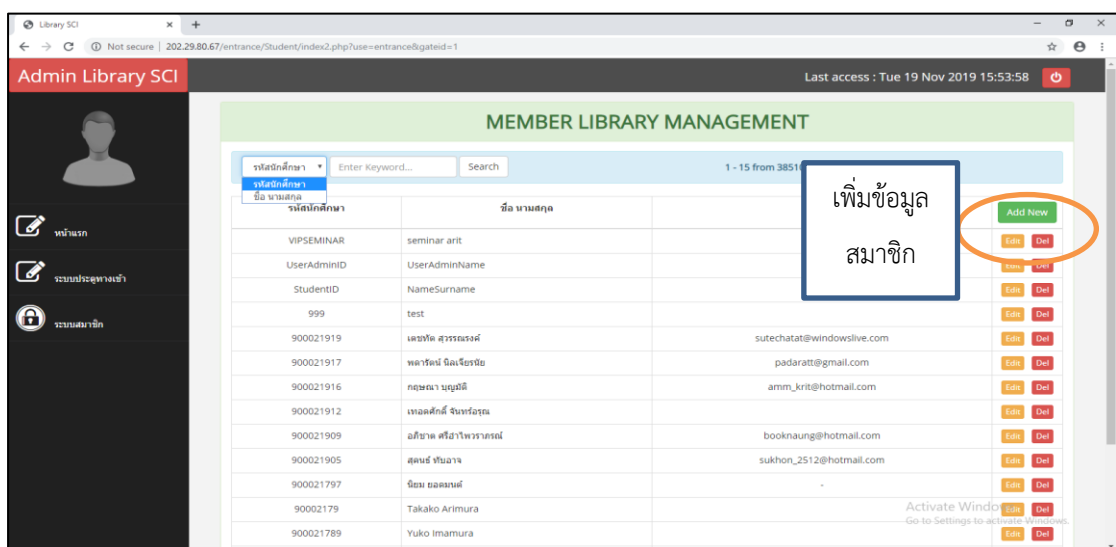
Library SCI ×

Not secure | 202.29.80.67/entrance/Student/index2.php?use=entrance&gateid=1

Admin Library SCI

Last access : Tue 19 Nov 2019 15:53:58

หน้าแรก

ระบบประตูทางเข้า

ระบบสมาชิก

MEMBER LIBRARY MANAGEMENT

รหัสนักศึกษา ▾ Enter Keyword... Search

รหัสนักศึกษา
ชื่อ นามสกุล

1 - 15 from 3851

เพิ่มข้อมูลสมาชิก

Add New

| รหัสนักศึกษา | ชื่อ นามสกุล | | |
|---|---|---|---|
| VIPSEMINAR | seminar arit | | Edit Del |
| UserAdminID | UserAdminName | | Edit Del |
| StudentID | NameSurname | | Edit Del |
| 999 | test | | Edit Del |
| 900021919 | เศขทัต สุวรรณรงค์ | sutechatat@windowslive.com | Edit Del |
| 900021917 | พดารัตน์ นิลเจียรนัย | padaratt@gmail.com | Edit Del |
| 900021916 | กฤษณา บุญมัติ | amm_krit@hotmail.com | Edit Del |
| 900021912 | เทอดศักดิ์ จินทร์อรุณ | | Edit Del |
| 900021909 | อภิชาต ศรีอำไพวราภรณ์ | booknaung@hotmail.com | Edit Del |
| 900021905 | สุคนธ์ ทับอาจ | sukhon_2512@hotmail.com | Edit Del |
| 900021797 | นิยม ยอดมนต์ | - | Edit Del |
| 90002179 | Takako Arimura | | Edit Del |
| 900021789 | Yuko Imamura | | Edit Del |

Activate Windows
Go to Settings to activate Windows.